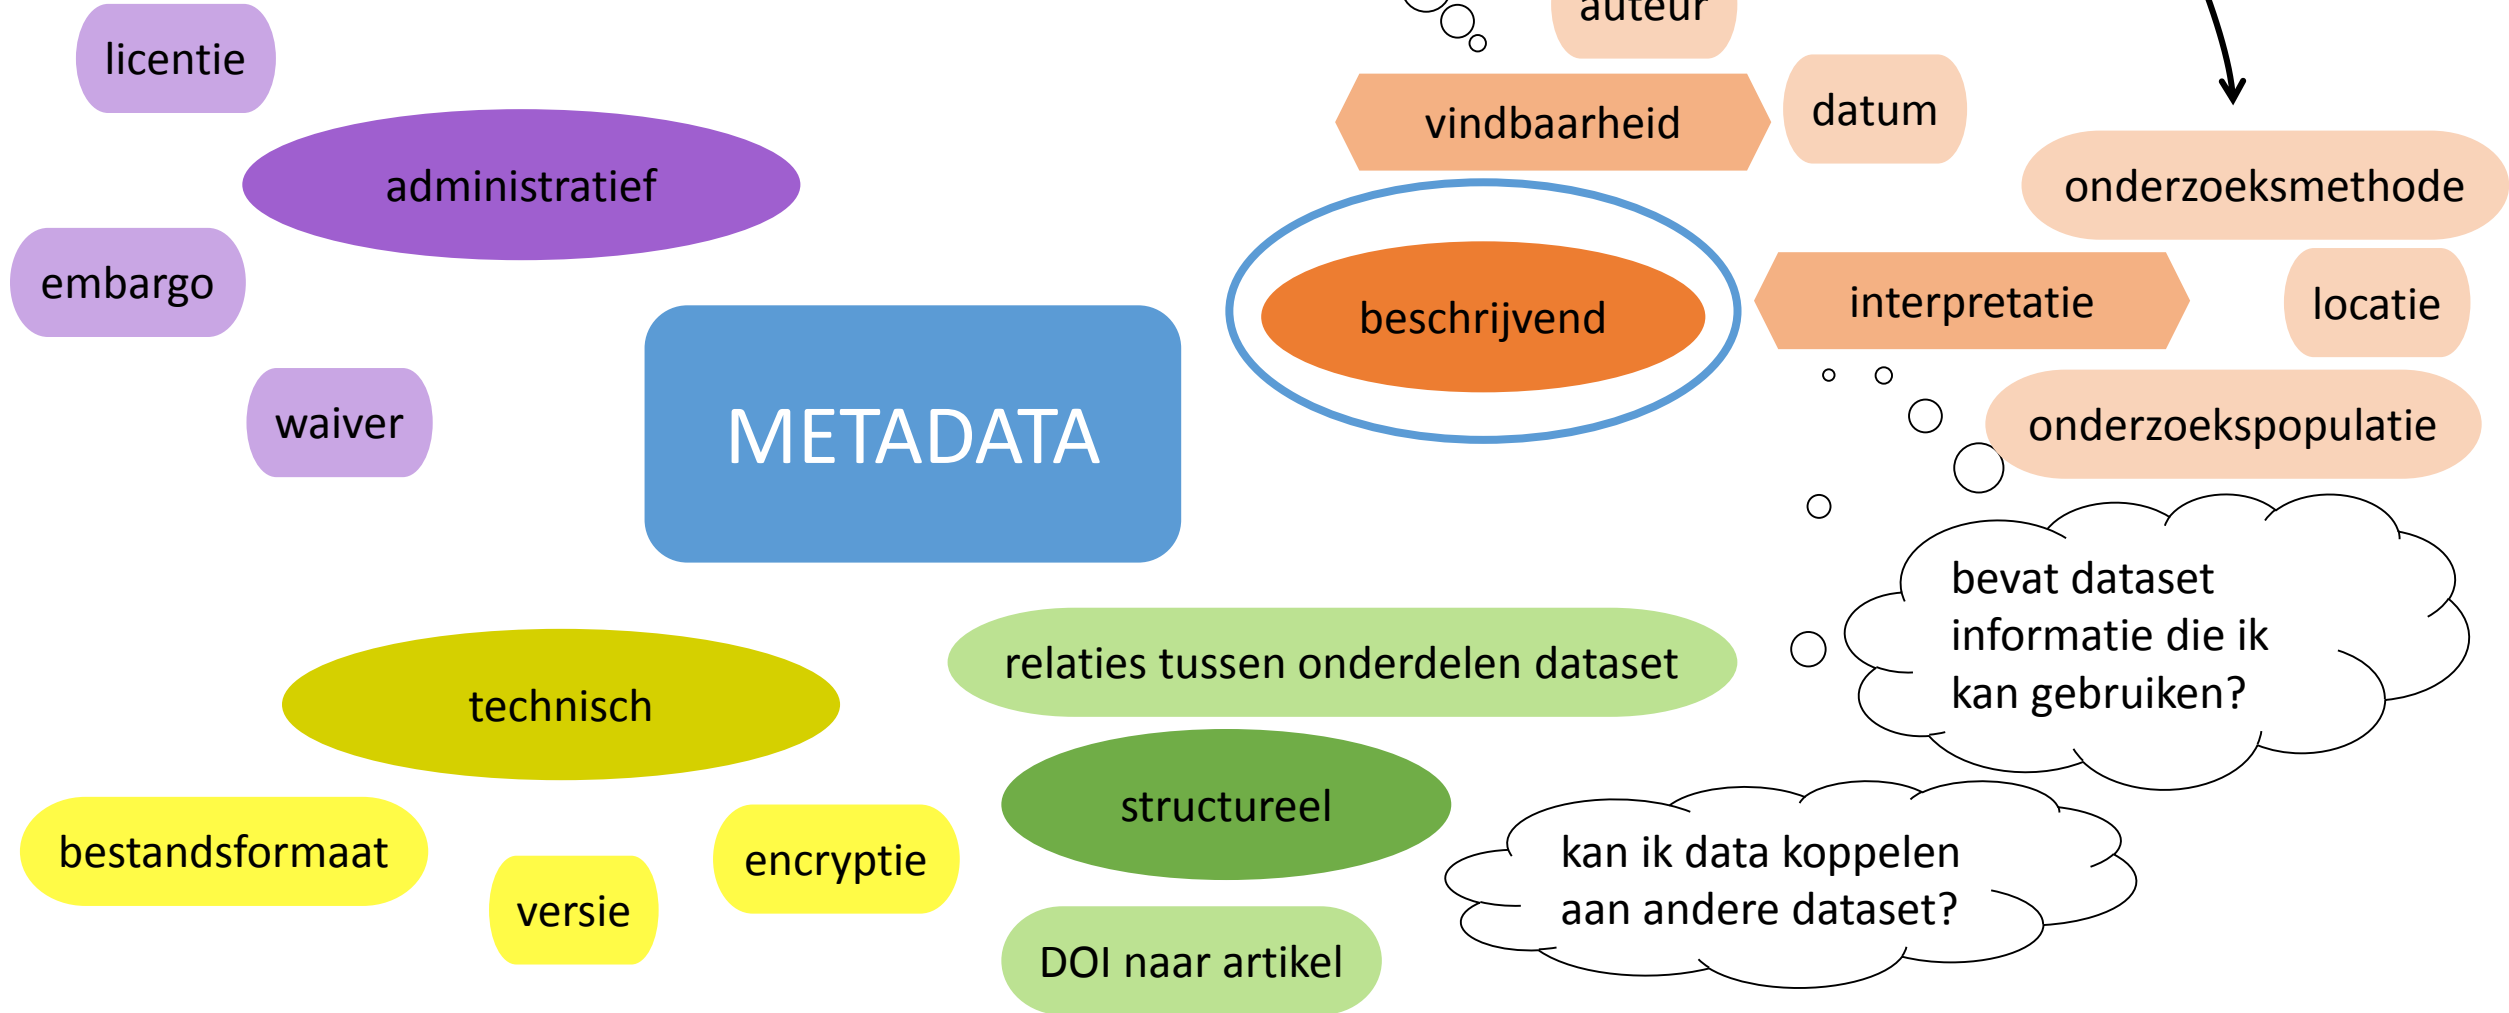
licentie

administratief

embargo

waiver

METADATA

auteur

vindbaarheid

datum

onderzoeksmethode

beschrijvend

interpretatie

locatie

onderzoekspopulatie

bevat dataset informatie die ik kan gebruiken?

relaties tussen onderdelen dataset

technisch

structureel

bestandsformaat

versie

encryptie

kan ik data koppelen aan andere dataset?

DOI naar artikel